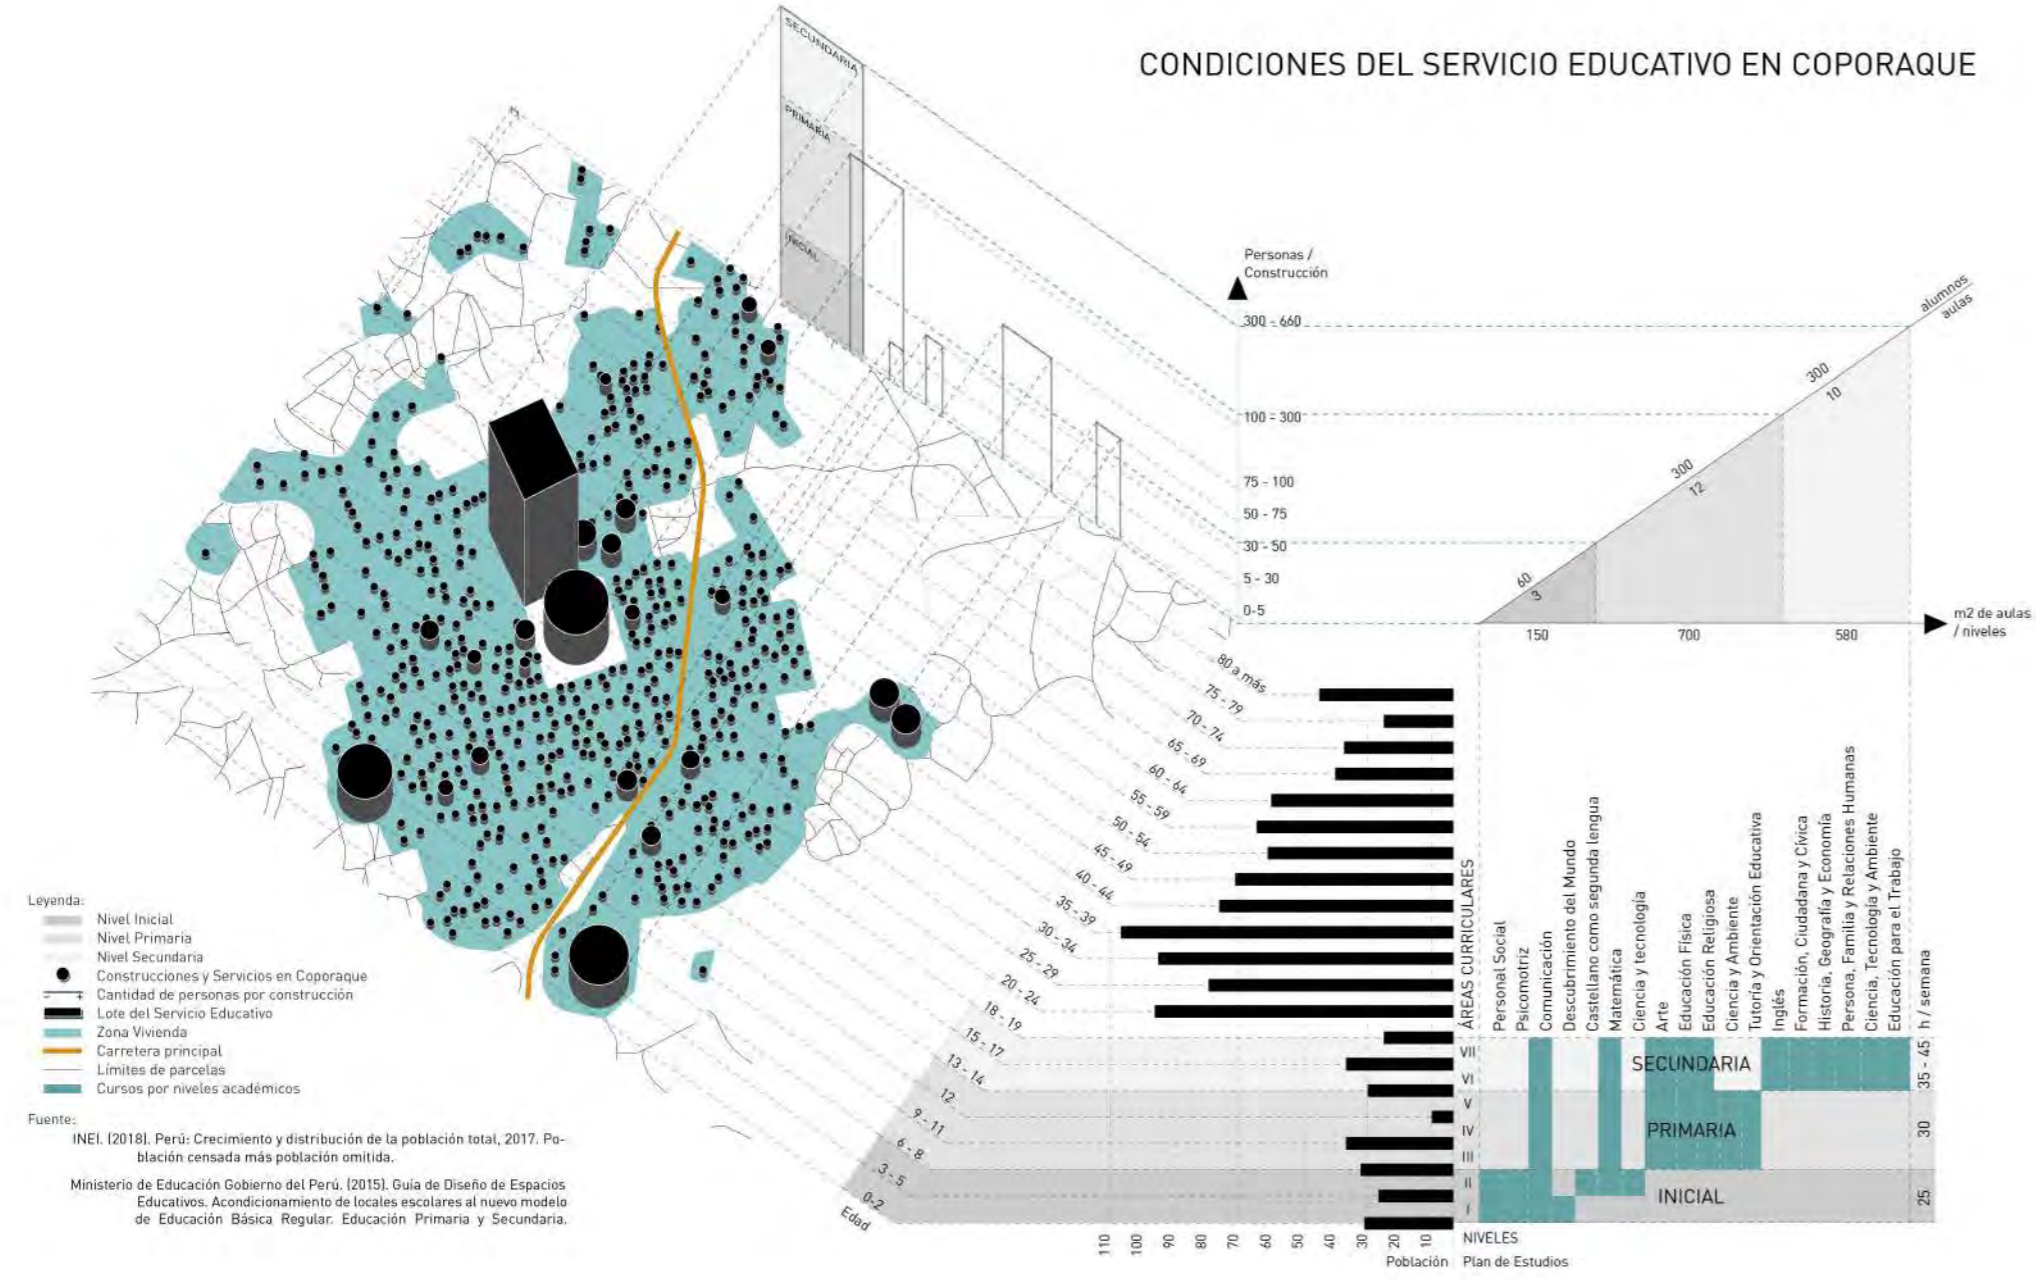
CONDICIONES DEL SERVICIO EDUCATIVO EN COPORAQUE

SECUNDARIA
PRIMARIA
INICIAL

Personas / Construcción

300 - 660
100 - 300
75 - 100
50 - 75
30 - 50
5 - 30
0-5

alumnos
aulas

300
10
300
12
60
3

150
700
580

m2 de aulas / niveles

80 a más
75 - 79
70 - 74
65 - 69
60 - 64
55 - 59
50 - 54
45 - 49
40 - 44
35 - 39
30 - 34
25 - 29
20 - 24
18 - 19
15 - 17
13 - 14
12
9 - 11
6 - 8
3 - 5
0-2
Edad

110 100 90 80 70 60 50 40 30 20 10
Población

ÁREAS CURRICULARES
Personal Social
Psicomotriz
Comunicación
Descubrimiento del Mundo
Castellano como segunda lengua
Matemática
Ciencia y tecnología
Arte
Educación Física
Educación Religiosa
Ciencia y Ambiente
Tutoría y Orientación Educativa
Inglés
Formación, Ciudadana y Cívica
Historia, Geografía y Economía
Persona, Familia y Relaciones Humanas
Ciencia, Tecnología y Ambiente
Educación para el Trabajo
h / semana

VII
VI
V
IV
III
II
I
NIVELES
Plan de Estudios

SECUNDARIA
PRIMARIA
INICIAL

35 - 45
30
25

Leyenda:
Nivel Inicial
Nivel Primaria
Nivel Secundaria
Construcciones y Servicios en Coporaque
Cantidad de personas por construcción
Lote del Servicio Educativo
Zona Vivienda
Carretera principal
Límites de parcelas
Cursos por niveles académicos

Fuente:
INEI. (2018). Perú: Crecimiento y distribución de la población total, 2017. Población censada más población omitida.

Ministerio de Educación Gobierno del Perú. (2015). Guía de Diseño de Espacios Educativos. Acondicionamiento de locales escolares al nuevo modelo de Educación Básica Regular. Educación Primaria y Secundaria.